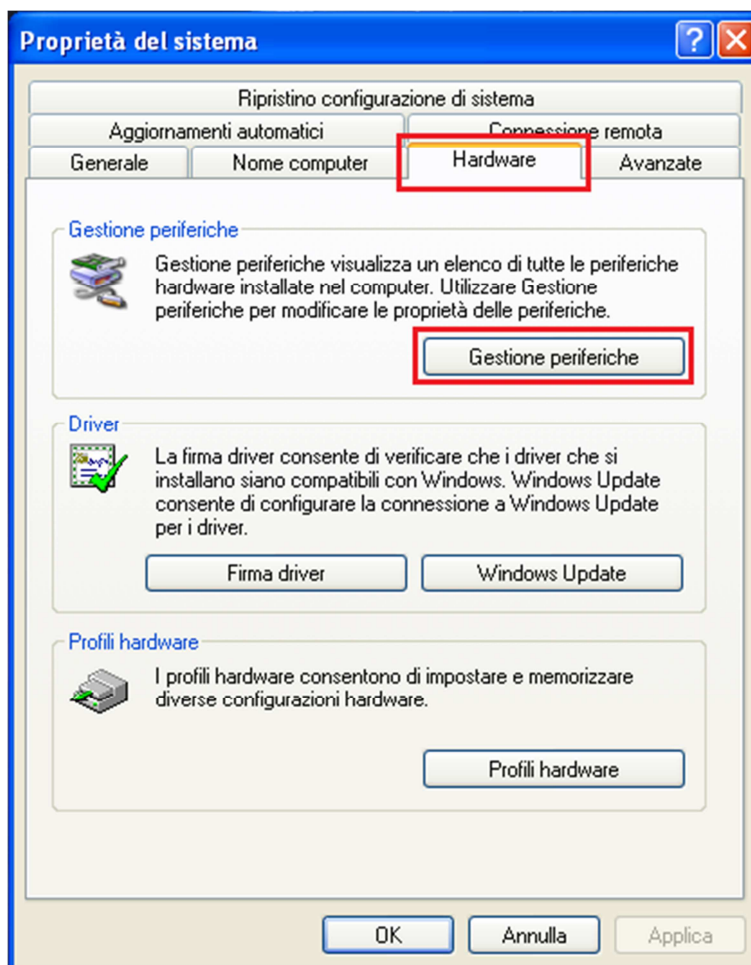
Proprietà del sistema

?

Ripristino configurazione di sistema

Aggiornamenti automatici

Connessione remota

Generale

Nome computer

Hardware

Avanzate

Gestione periferiche

Gestione periferiche visualizza un elenco di tutte le periferiche hardware installate nel computer. Utilizzare Gestione periferiche per modificare le proprietà delle periferiche.

Gestione periferiche

Driver

La firma driver consente di verificare che i driver che si installano siano compatibili con Windows. Windows Update consente di configurare la connessione a Windows Update per i driver.

Firma driver

Windows Update

Profili hardware

I profili hardware consentono di impostare e memorizzare diverse configurazioni hardware.

Profili hardware

OK

Annulla

Applica